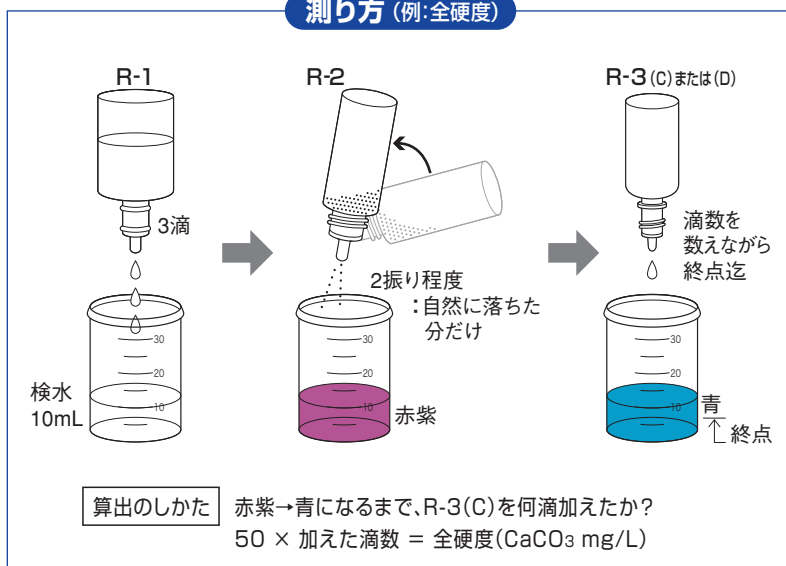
測り方 (例:全硬度)

R-1

3滴

30
20
10

検水
10mL

R-2

2振り程度
:自然に落ちた分だけ

30
20
10

赤紫

R-3 (C)または(D)

滴数を数えながら終点迄

30
20
10

青
終点

算出のしかた 赤紫→青になるまで、R-3(C)を何滴加えたか?
50 × 加えた滴数 = 全硬度($CaCO_3$ mg/L)